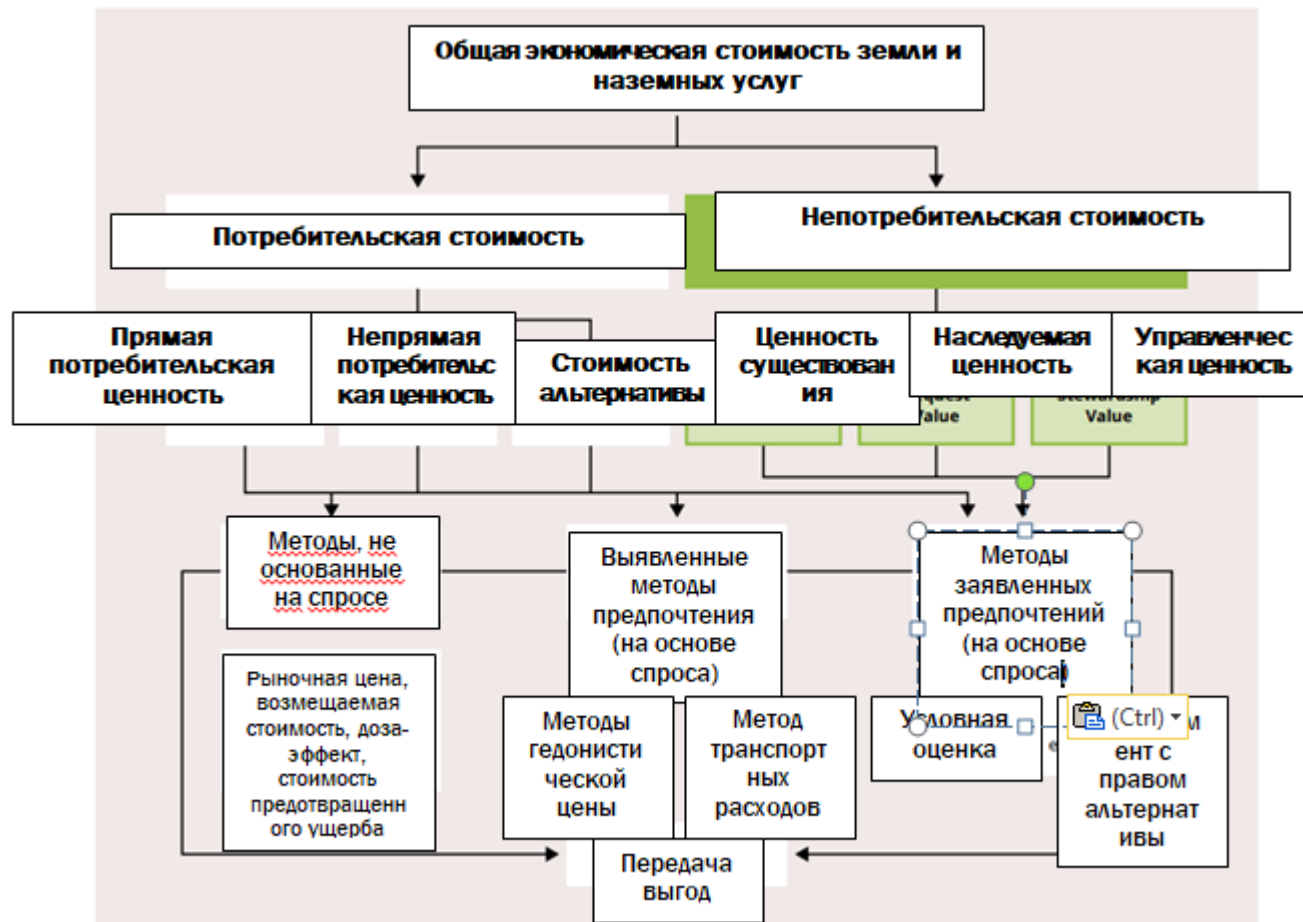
Общая экономическая стоимость земли и наземных услуг

Потребительская стоимость

Непотребительская стоимость

Прямая потребительская ценность

Непрямая потребительская ценность

Стоимость альтернативы

Ценность существования

Наследуемая ценность

Управленческая ценность

quest Value

Stewardship Value

Методы, не основанные на спросе

Выявленные методы предпочтения (на основе спроса)

Методы заявленных предпочтений (на основе спроса)

Рыночная цена, возмещаемая стоимость, доза-эффект, стоимость предотвращенного ущерба

Методы гедонистической цены

Метод транспортных расходов

Условная оценка

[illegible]ент с правом альтернативы

(Ctrl)

Передача выгод